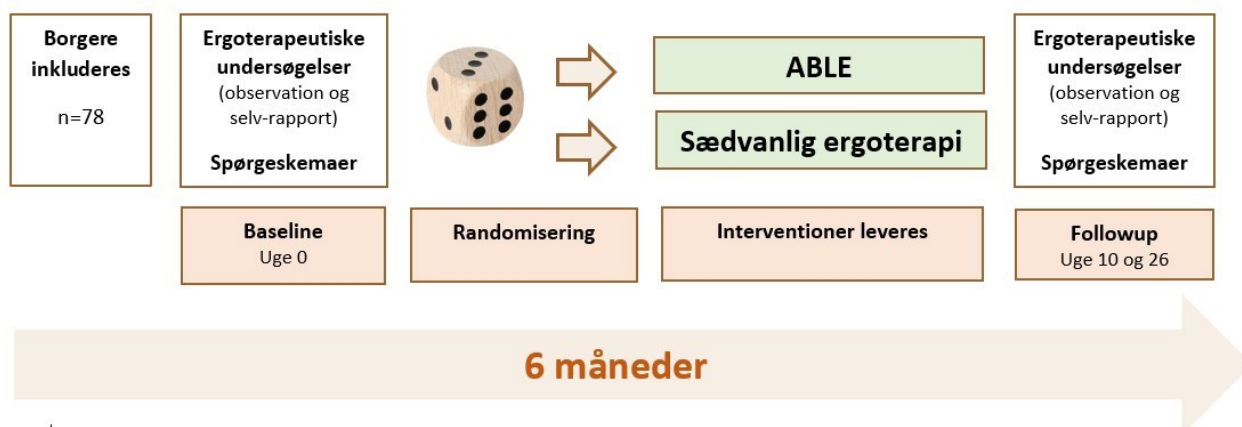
Borgere inkluderes

n=78

Ergoterapeutiske undersøgelser
(observation og selv-rapport)

Spørgeskemaer

ABLE

Sædvanlig ergoterapi

Ergoterapeutiske undersøgelser
(observation og selv-rapport)

Spørgeskemaer

Baseline
Uge 0

Randomisering

Interventioner leveres

Followup
Uge 10 og 26

6 måneder